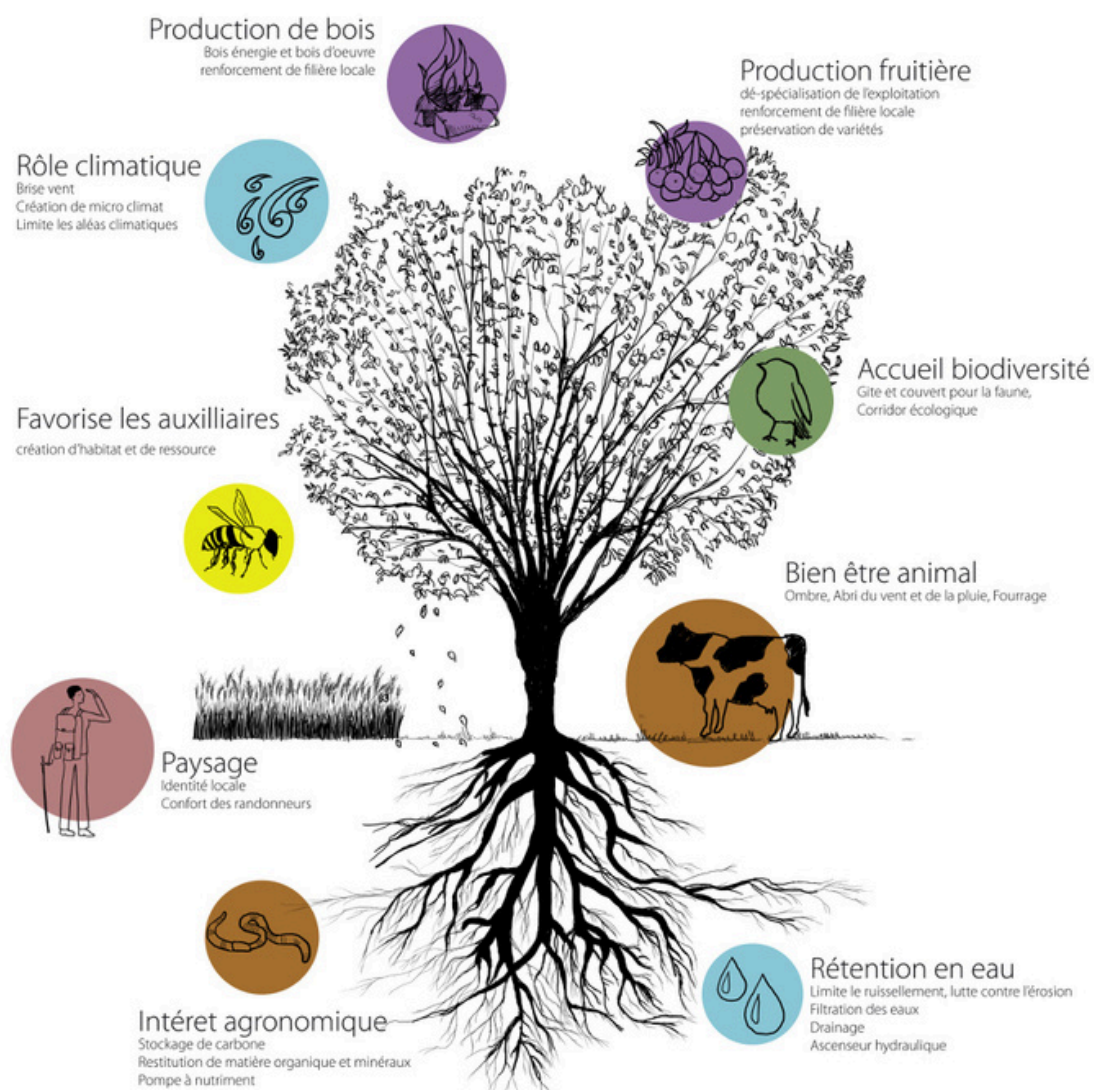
Production de bois
Bois énergie et bois d'oeuvre
renforcement de filière locale

Production fruitière
dé-spécialisation de l'exploitation
renforcement de filière locale
préservation de variétés

Rôle climatique
Brise vent
Création de micro climat
Limite les aléas climatiques

Accueil biodiversité
Gite et couvert pour la faune,
Corridor écologique

Favorise les auxilliaires
création d'habitat et de ressource

Bien être animal
Ombre, Abri du vent et de la pluie, Fourrage

Paysage
Identité locale
Confort des randonneurs

Rétention en eau
Limite le ruissellement, lutte contre l'érosion
Filtration des eaux
Drainage
Ascenseur hydraulique

Intéret agronomique
Stockage de carbone
Restitution de matière organique et minéraux
Pompe à nutriment